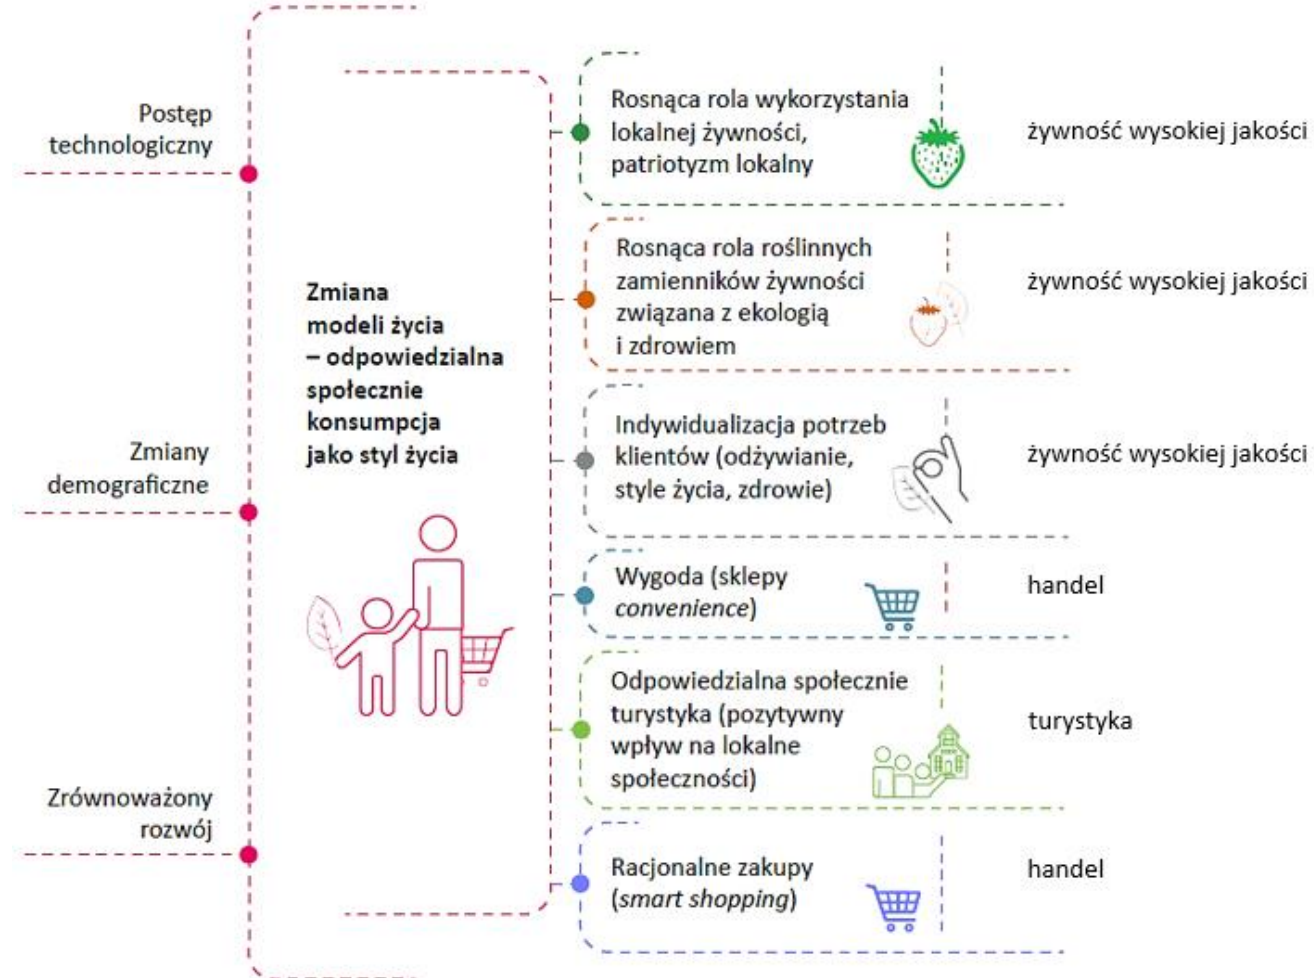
Postęp technologiczny

Zmiany demograficzne

Zrównoważony rozwój

Zmiana modeli życia – odpowiedzialna społecznie konsumpcja jako styl życia

Rosnąca rola wykorzystania lokalnej żywności, patriotyzm lokalny

żywność wysokiej jakości

Rosnąca rola roślinnych zamienników żywności związana z ekologią i zdrowiem

żywność wysokiej jakości

Indywidualizacja potrzeb klientów (odżywianie, style życia, zdrowie)

żywność wysokiej jakości

Wygoda (sklepy *convenience*)

handel

Odpowiedzialna społecznie turystyka (pozytywny wpływ na lokalne społeczności)

turystyka

Racjonalne zakupy (*smart shopping*)

handel